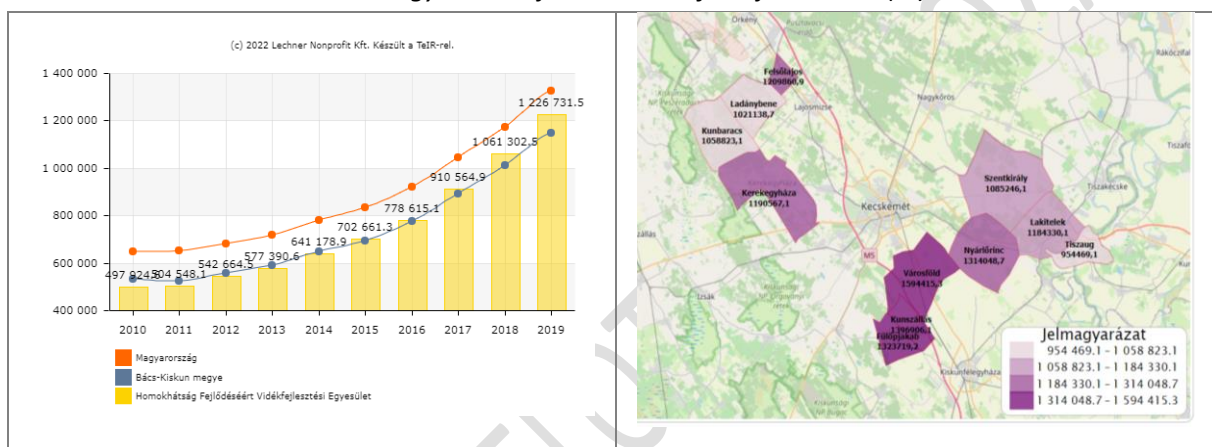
(c) 2022 Lechner Nonprofit Kft. Készült a TeIR-rel.

1 400 000
1 200 000
1 000 000
800 000
600 000
400 000

497 924.8
504 548.1
542 664.5
577 390.6
641 178.9
702 661.3
778 615.1
910 564.9
1 061 302.5
1 226 731.5

2010 2011 2012 2013 2014 2015 2016 2017 2018 2019

Magyarország
Bács-Kiskun megye
Homokhátság Fejlődéséért Vidékfejlesztési Egyesület

Örkény
Felsőlajos 1309860,9
Ladánybene 1021138,7
Lajosmizse
Kunbaracs 1058823,1
Nagykőrös
Kerekegyháza 1190567,1
Szentkirály 1085246,1
Kecskemét
Lakitelek 1184330,1
Tiszaug 954469,1
Nyárlőrinc 1314048,7
Városföld 1594415,3
Kunszállás 1366906,1
Fülöpjakab 1323719,2
Tiszakécske
Izsák
M5

Jelmagyarázat
954 469.1 - 1 058 823.1
1 058 823.1 - 1 184 330.1
1 184 330.1 - 1 314 048.7
1 314 048.7 - 1 594 415.3